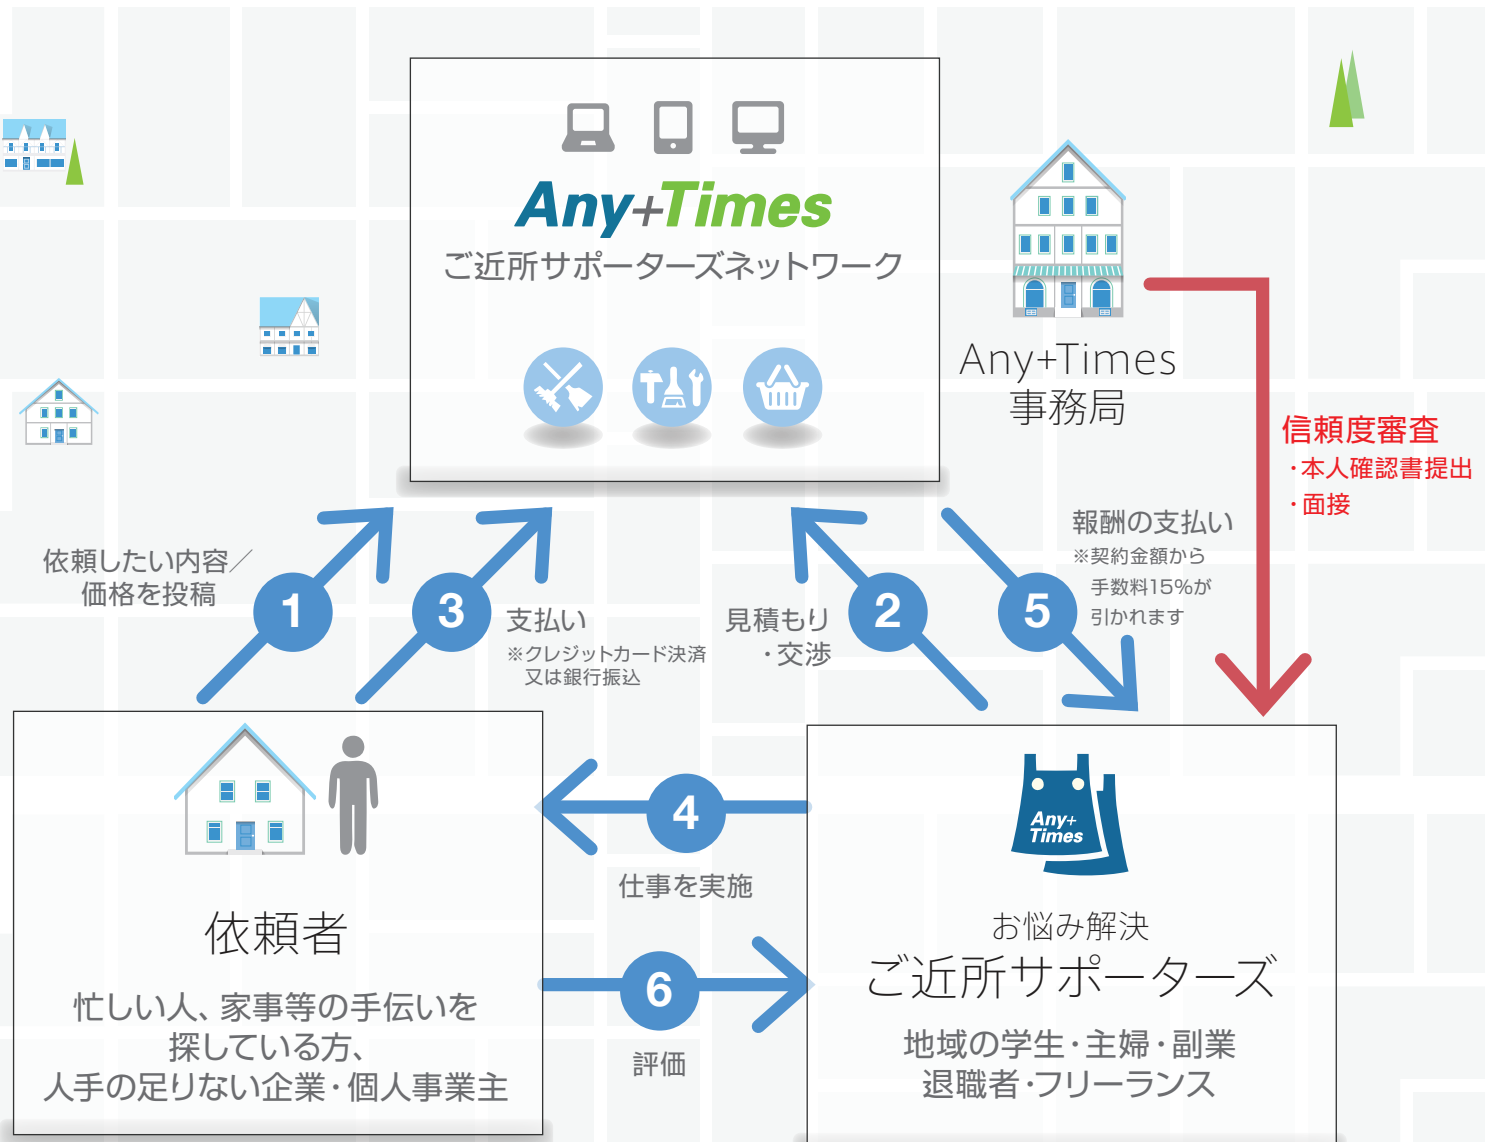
Any+Times
ご近所サポーターズネットワーク

Any+Times
事務局

信頼度審査
・本人確認書提出
・面接

依頼したい内容／価格を投稿

1

3

支払い
※クレジットカード決済
又は銀行振込

見積もり
・交渉

2

5

報酬の支払い
※契約金額から
手数料15%が
引かれます

4

仕事を実施

6

評価

依頼者
忙しい人、家事等の手伝いを探している方、
人手の足りない企業・個人事業主

Any+ Times

お悩み解決
ご近所サポーターズ
地域の学生・主婦・副業
退職者・フリーランス